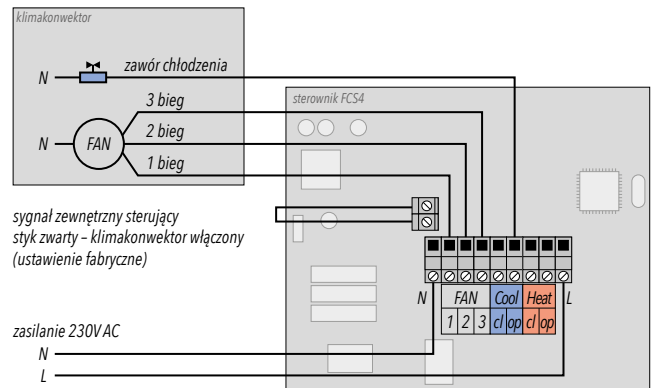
klimakonwektor

N

zawór chłodzenia

3 bieg

2 bieg

N

FAN

1 bieg

sterownik FCS4

sygnał zewnętrzny sterujący
styk zwarty – klimakonwektor włączony
(ustawienie fabryczne)

N

FAN

Cool

Heat

L

1 2 3 cl op cl op

zasilanie 230V AC

N

L